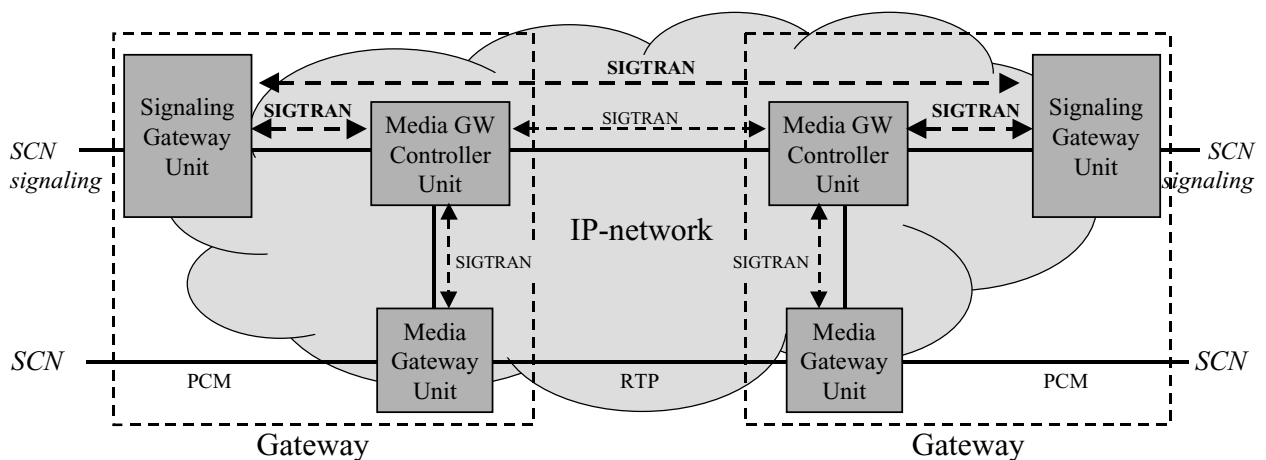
SIGTRAN

Signaling Gateway Unit

SIGTRAN

Media GW Controller Unit

SIGTRAN

Media GW Controller Unit

SIGTRAN

Signaling Gateway Unit

SCN signaling

SCN signaling

IP-network

SIGTRAN

SIGTRAN

Media Gateway Unit

Media Gateway Unit

SCN

PCM

RTP

PCM

SCN

Gateway

Gateway